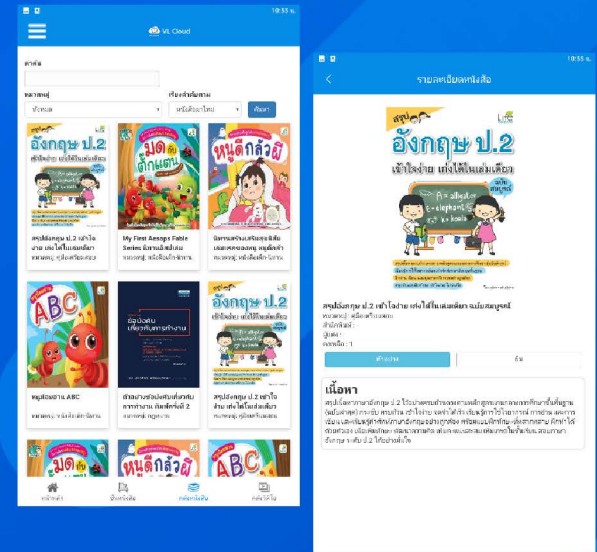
10:55 น.

VL Cloud

ค้นหา

หมวดหมู่

ทั้งหมด

เรียงลำดับตาม

หนังสือมาใหม่

ค้นหา

สรุป อังกฤษ ป.2 เข้าใจง่าย เก่งได้ในเล่มเดียว

มด กับ ตั๊กแตน

หนูดีกลัวผี

สรุปอังกฤษ ป.2 เข้าใจง่าย เก่งได้ในเล่มเดียว

หมวดหมู่ : คู่มือเตรียมสอบ

My First Aesops Fable Series นิทานอีสปเล่มแรก

หมวดหมู่ : หนังสือเด็ก-นิทาน

นิทานเสริมสร้างลักษณะนิสัยและทักษะชีวิต หนูดีกลัวผี

หมวดหมู่ : หนังสือเด็ก-นิทาน

ABC

อังกฤษ ป.2

หนูน้อยอ่าน ABC

หมวดหมู่ : หนังสือเด็ก-นิทาน

คู่มือสอบ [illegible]

ศัพท์สอบนักเรียนทหาร เตรียมทหาร ตำรวจ พิมพ์ครั้งที่ 2

หมวดหมู่ : คู่มือสอบ

สรุปอังกฤษ ป.2 เข้าใจง่าย เก่งได้ในเล่มเดียว

หมวดหมู่ : คู่มือเตรียมสอบ

มด

หนูดีกลัวผี

ABC

หน้าหลัก

ชั้นหนังสือ

คลังหนังสือ

กล่องโปรไฟล์

10:55 น.

รายละเอียดหนังสือ

สรุป อังกฤษ ป.2 เข้าใจง่าย เก่งได้ในเล่มเดียว

ฉบับสมบูรณ์

A → alligator
E → elephant
K → koala

สรุปอังกฤษ ป.2 เข้าใจง่าย เก่งได้ในเล่มเดียว ฉบับสมบูรณ์

หมวดหมู่ : คู่มือเตรียมสอบ

สำนักพิมพ์ :

ผู้แต่ง :

คงเหลือ : 1

ยืมหนังสือ

คืน

เนื้อหา

สรุปเนื้อหาภาษาอังกฤษ ป.2 ไว้อย่างครบถ้วนตามหลักสูตรแกนกลางการศึกษาขั้นพื้นฐาน (ฉบับล่าสุด) กระชับ ครบถ้วน เข้าใจง่าย ฯลฯ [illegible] อังกฤษ ระดับ ป.2 ได้อย่างดีเยี่ยม